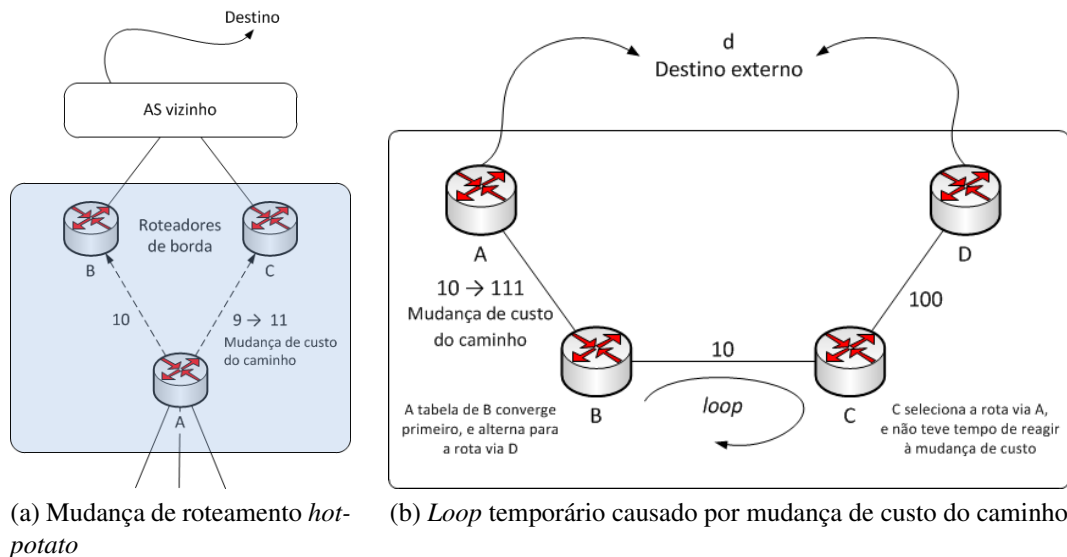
Destino

AS vizinho

Roteadores de borda

B

C

10

$9 \rightarrow 11$
Mudança de custo do caminho

A

(a) Mudança de roteamento *hot-potato*

d
Destino externo

A

D

$10 \rightarrow 111$
Mudança de custo do caminho

100

10

A tabela de B converge primeiro, e alterna para a rota via D

B

*loop*

C

C seleciona a rota via A, e não teve tempo de reagir à mudança de custo

(b) *Loop* temporário causado por mudança de custo do caminho